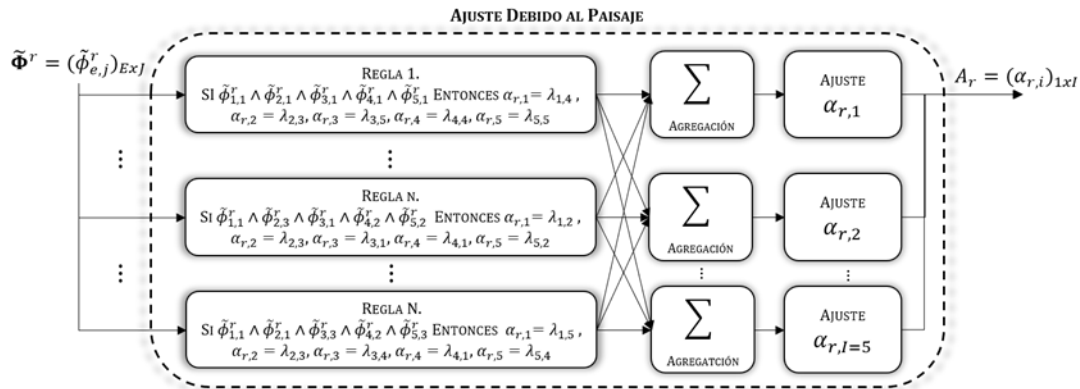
Ajuste Debido al Paisaje

$\tilde{\mathbf{\Phi}}^r = (\tilde{\phi}^r_{e,j})_{ExJ}$

Regla 1.
Si $\tilde{\phi}^r_{1,1} \wedge \tilde{\phi}^r_{2,1} \wedge \tilde{\phi}^r_{3,1} \wedge \tilde{\phi}^r_{4,1} \wedge \tilde{\phi}^r_{5,1}$ Entonces $\alpha_{r,1} = \lambda_{1,4}$, $\alpha_{r,2} = \lambda_{2,3}, \alpha_{r,3} = \lambda_{3,5}, \alpha_{r,4} = \lambda_{4,4}, \alpha_{r,5} = \lambda_{5,5}$

⋮

Regla n.
Si $\tilde{\phi}^r_{1,1} \wedge \tilde{\phi}^r_{2,3} \wedge \tilde{\phi}^r_{3,1} \wedge \tilde{\phi}^r_{4,2} \wedge \tilde{\phi}^r_{5,2}$ Entonces $\alpha_{r,1} = \lambda_{1,2}$, $\alpha_{r,2} = \lambda_{2,3}, \alpha_{r,3} = \lambda_{3,1}, \alpha_{r,4} = \lambda_{4,1}, \alpha_{r,5} = \lambda_{5,2}$

⋮

Regla N.
Si $\tilde{\phi}^r_{1,1} \wedge \tilde{\phi}^r_{2,1} \wedge \tilde{\phi}^r_{3,3} \wedge \tilde{\phi}^r_{4,2} \wedge \tilde{\phi}^r_{5,3}$ Entonces $\alpha_{r,1} = \lambda_{1,5}$, $\alpha_{r,2} = \lambda_{2,3}, \alpha_{r,3} = \lambda_{3,4}, \alpha_{r,4} = \lambda_{4,1}, \alpha_{r,5} = \lambda_{5,4}$

⋮

⋮

$\sum$ Agregación

$\sum$ Agregación

⋮

$\sum$ Agregatción

Ajuste $\alpha_{r,1}$

Ajuste $\alpha_{r,2}$

⋮

Ajuste $\alpha_{r,I=5}$

$A_r = (\alpha_{r,i})_{1xI}$